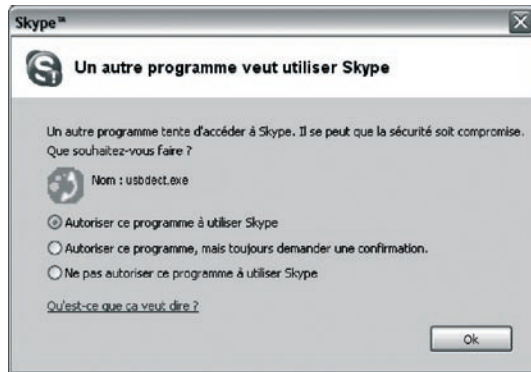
Skype™

Un autre programme veut utiliser Skype

Un autre programme tente d'accéder à Skype. Il se peut que la sécurité soit compromise. Que souhaitez-vous faire ?

Nom : usbdect.exe

Autoriser ce programme à utiliser Skype

Autoriser ce programme, mais toujours demander une confirmation.

Ne pas autoriser ce programme à utiliser Skype

Qu'est-ce que ça veut dire ?

Ok